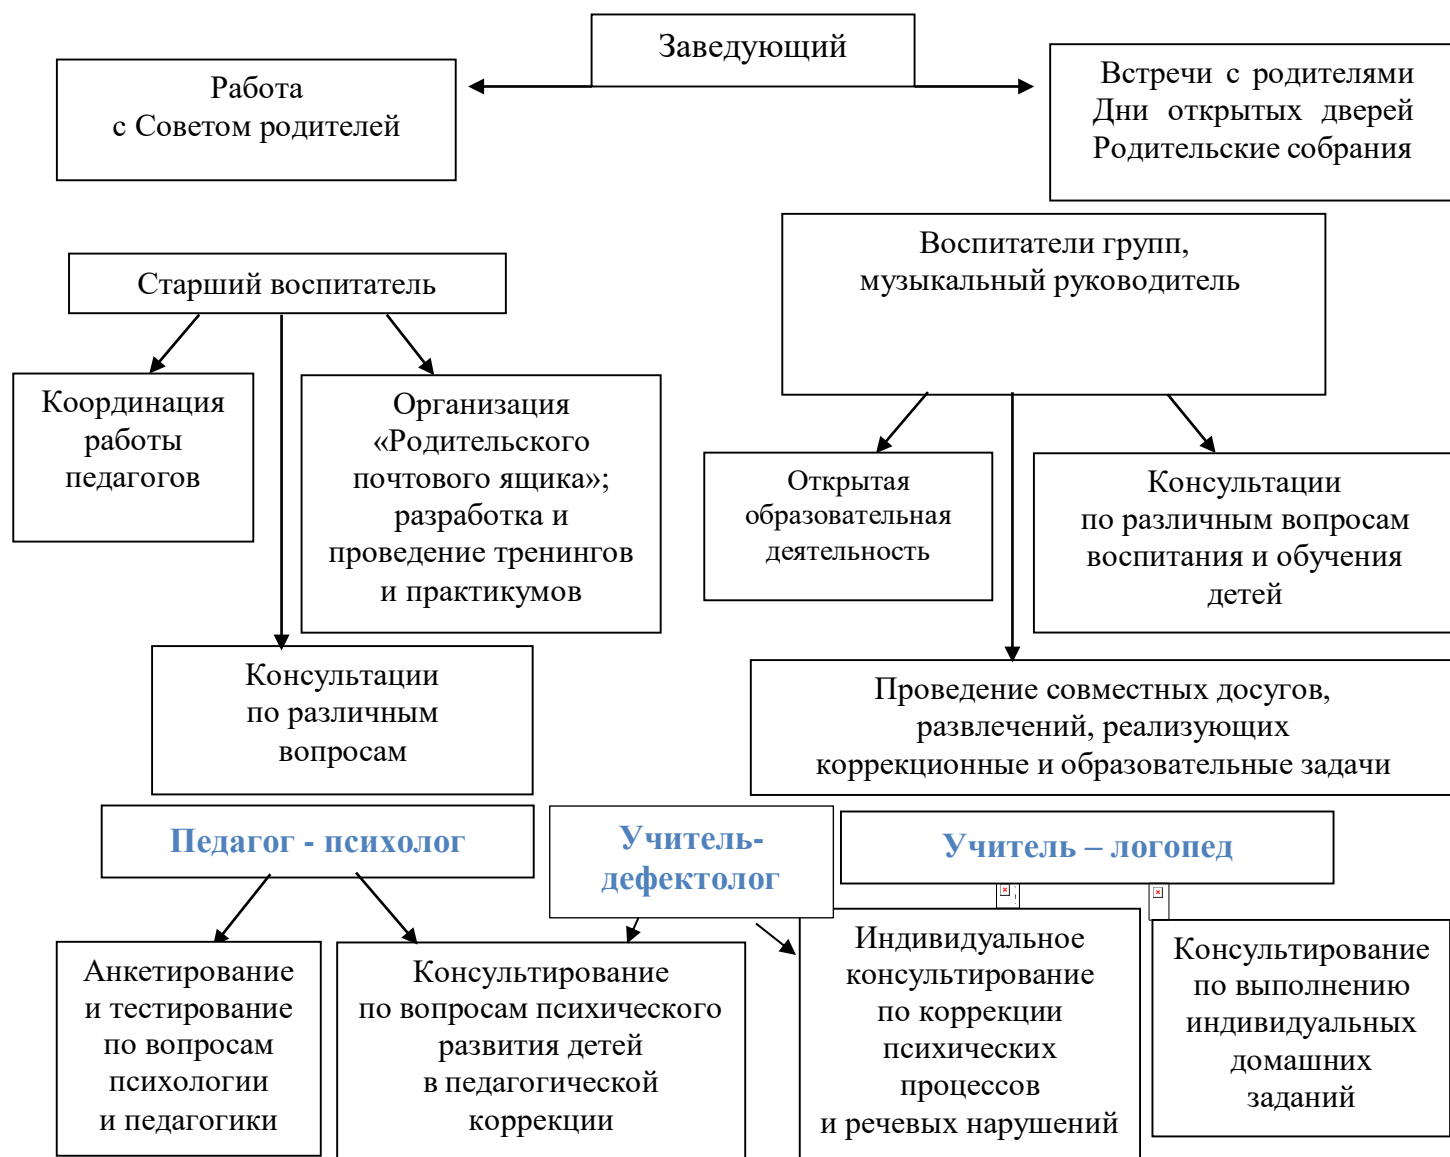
Заведующий

Работа с Советом родителей

Встречи с родителями
Дни открытых дверей
Родительские собрания

Старший воспитатель

Воспитатели групп, музыкальный руководитель

Координация работы педагогов

Организация «Родительского почтового ящика»; разработка и проведение тренингов и практикумов

Открытая образовательная деятельность

Консультации по различным вопросам воспитания и обучения детей

Консультации по различным вопросам

Проведение совместных досугов, развлечений, реализующих коррекционные и образовательные задачи

Педагог - психолог

Учитель-дефектолог

Учитель – логопед

Анкетирование и тестирование по вопросам психологии и педагогики

Консультирование по вопросам психического развития детей в педагогической коррекции

Индивидуальное консультирование по коррекции психических процессов и речевых нарушений

Консультирование по выполнению индивидуальных домашних заданий